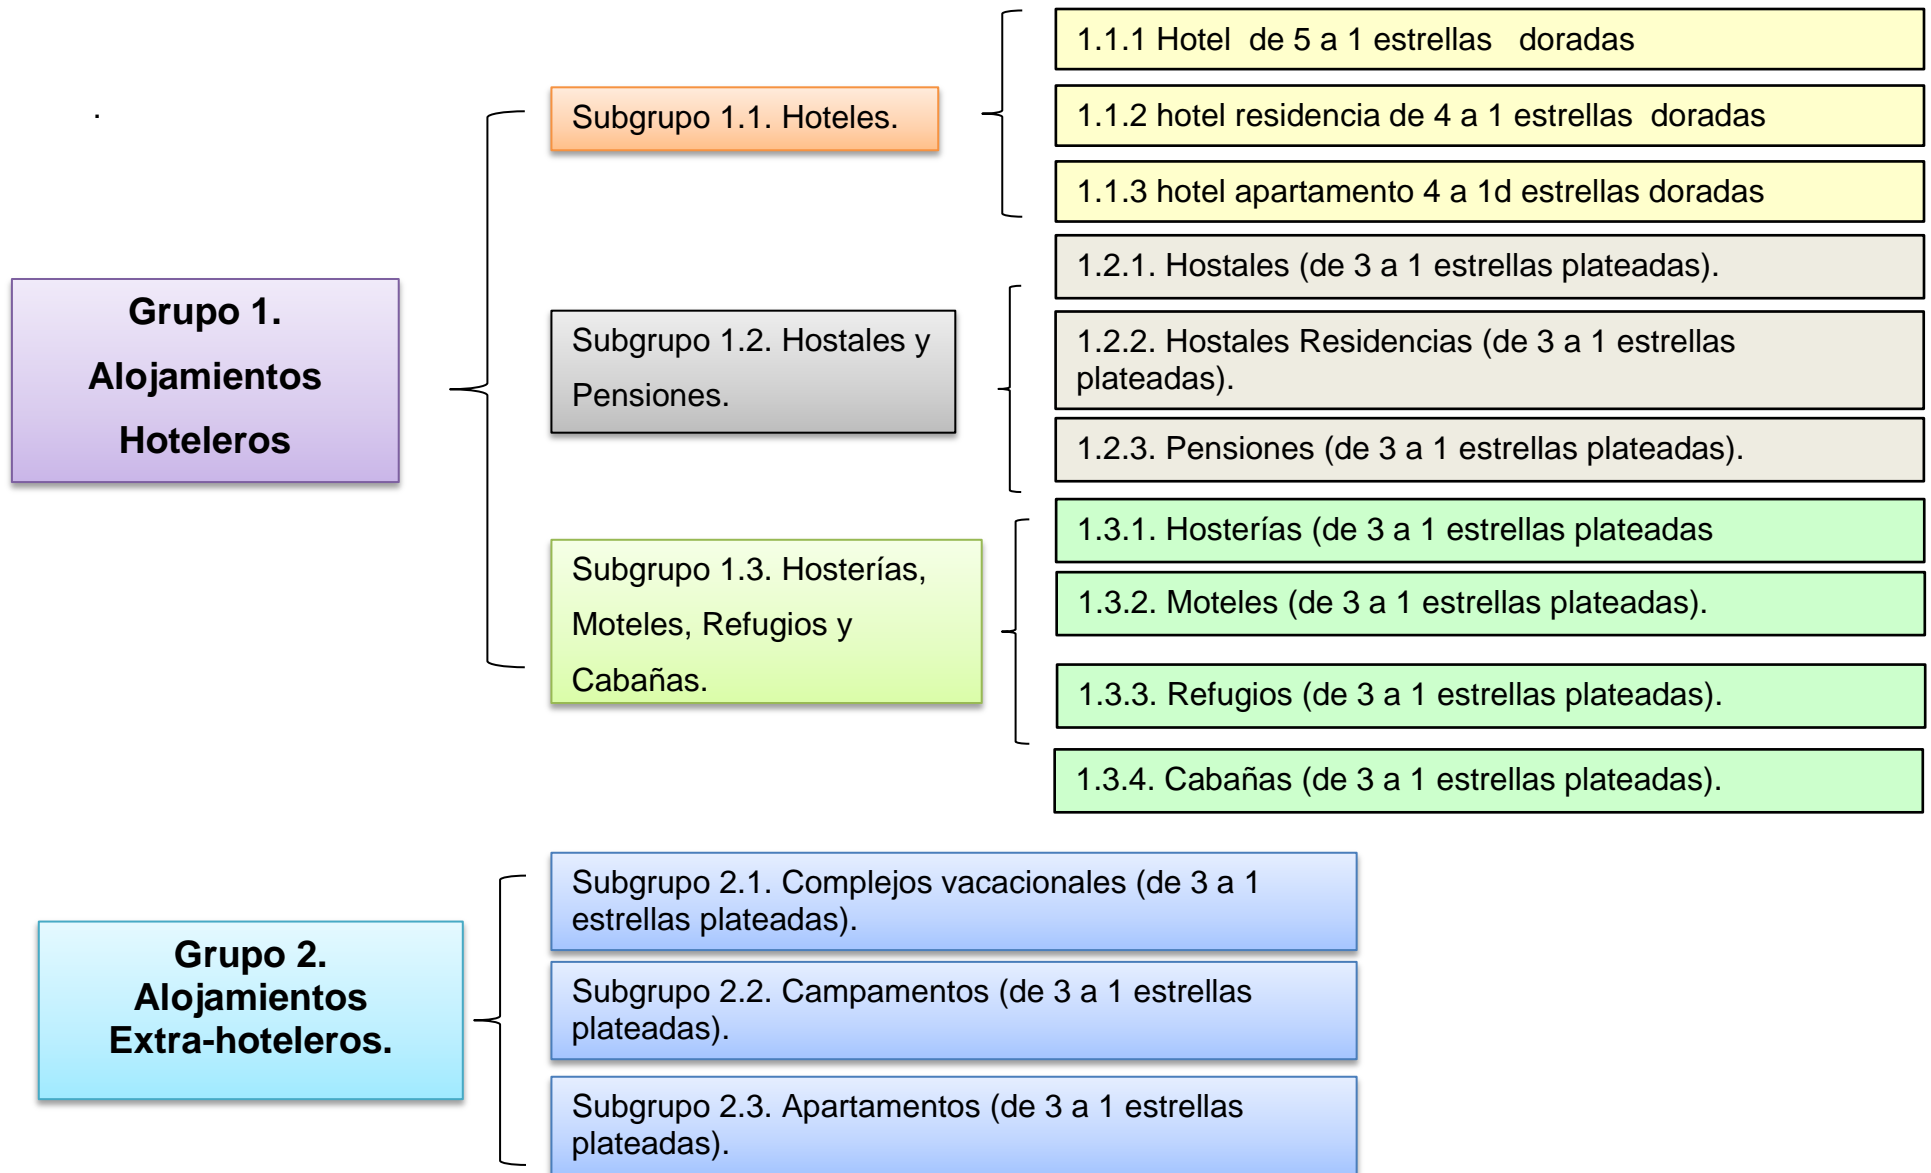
.

Grupo 1. Alojamientos Hoteleros

Subgrupo 1.1. Hoteles.

1.1.1 Hotel de 5 a 1 estrellas doradas

1.1.2 hotel residencia de 4 a 1 estrellas doradas

1.1.3 hotel apartamento 4 a 1d estrellas doradas

Subgrupo 1.2. Hostales y Pensiones.

1.2.1. Hostales (de 3 a 1 estrellas plateadas).

1.2.2. Hostales Residencias (de 3 a 1 estrellas plateadas).

1.2.3. Pensiones (de 3 a 1 estrellas plateadas).

Subgrupo 1.3. Hosterías, Moteles, Refugios y Cabañas.

1.3.1. Hosterías (de 3 a 1 estrellas plateadas

1.3.2. Moteles (de 3 a 1 estrellas plateadas).

1.3.3. Refugios (de 3 a 1 estrellas plateadas).

1.3.4. Cabañas (de 3 a 1 estrellas plateadas).

Grupo 2. Alojamientos Extra-hoteleros.

Subgrupo 2.1. Complejos vacacionales (de 3 a 1 estrellas plateadas).

Subgrupo 2.2. Campamentos (de 3 a 1 estrellas plateadas).

Subgrupo 2.3. Apartamentos (de 3 a 1 estrellas plateadas).